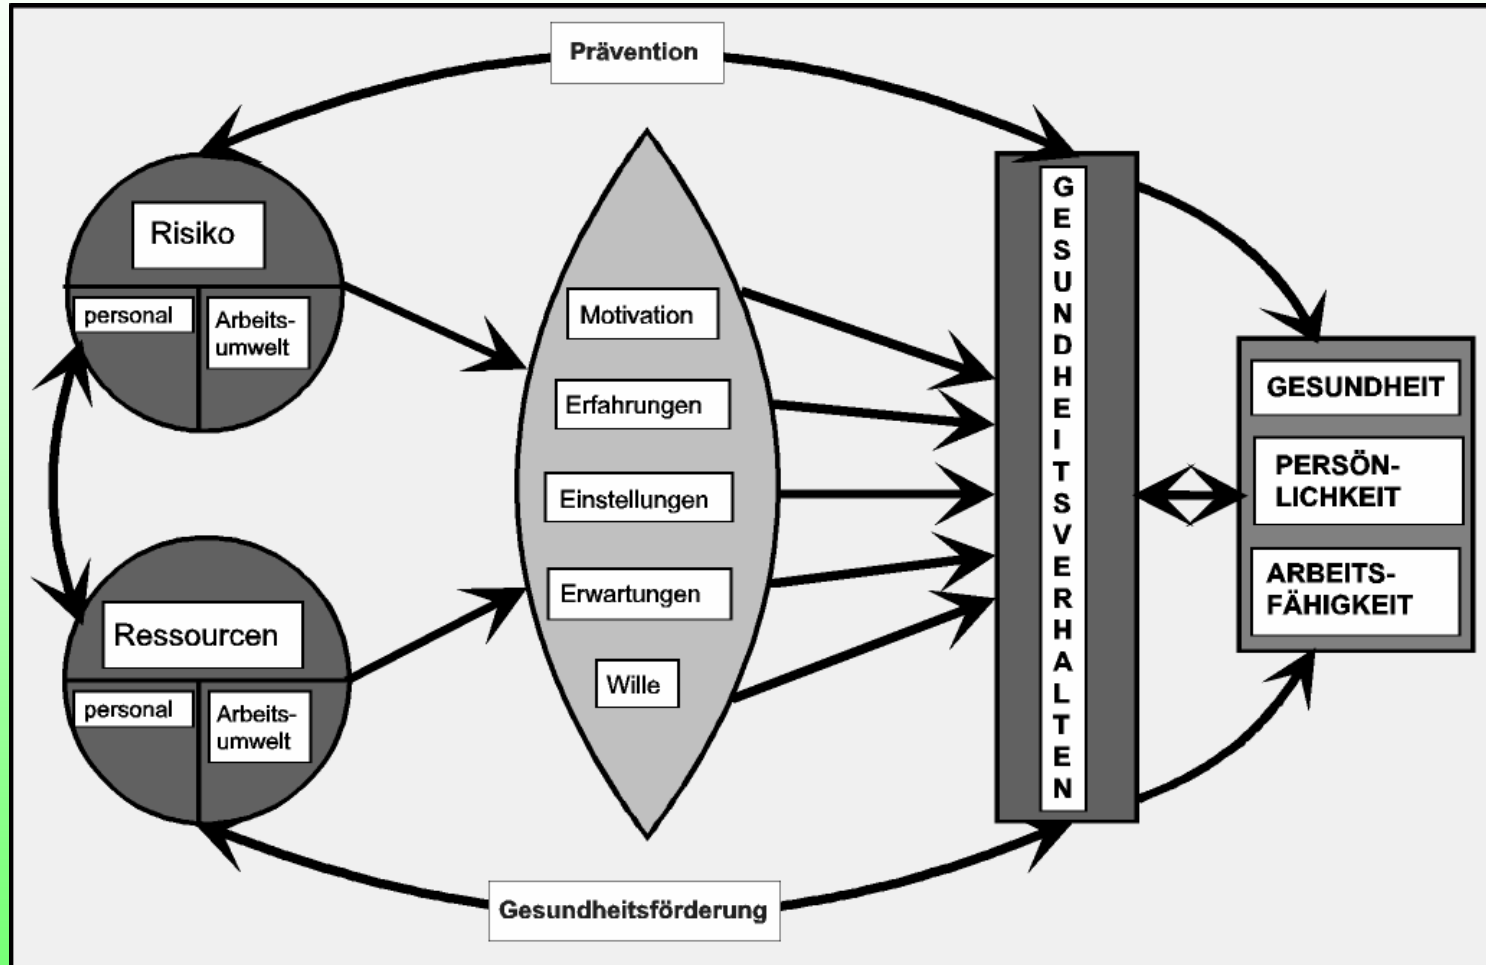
Prävention

Risiko

personal

Arbeitsumwelt

Ressourcen

personal

Arbeitsumwelt

Motivation

Erfahrungen

Einstellungen

Erwartungen

Wille

GESUNDHEITSVERHALTEN

GESUNDHEIT

PERSÖNLICHKEIT

ARBEITSFÄHIGKEIT

Gesundheitsförderung